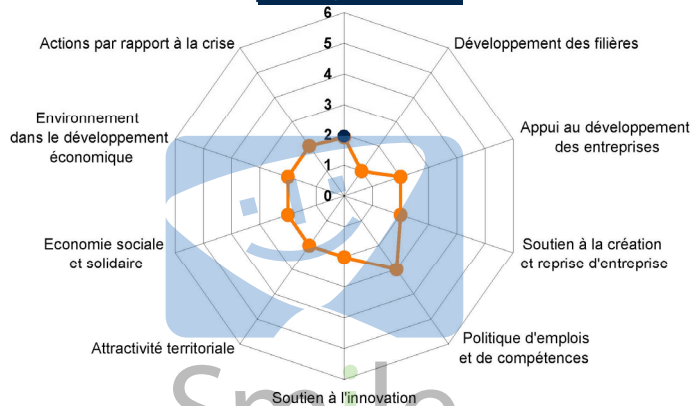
6
5
4
3
2
0
Actions par rapport à la crise
Développement des filières
Environnement dans le développement économique
Appui au développement des entreprises
Economie sociale et solidaire
Soutien à la création et reprise d'entreprise
Attractivité territoriale
Politique d'emplois et de compétences
Soutien à l'innovation